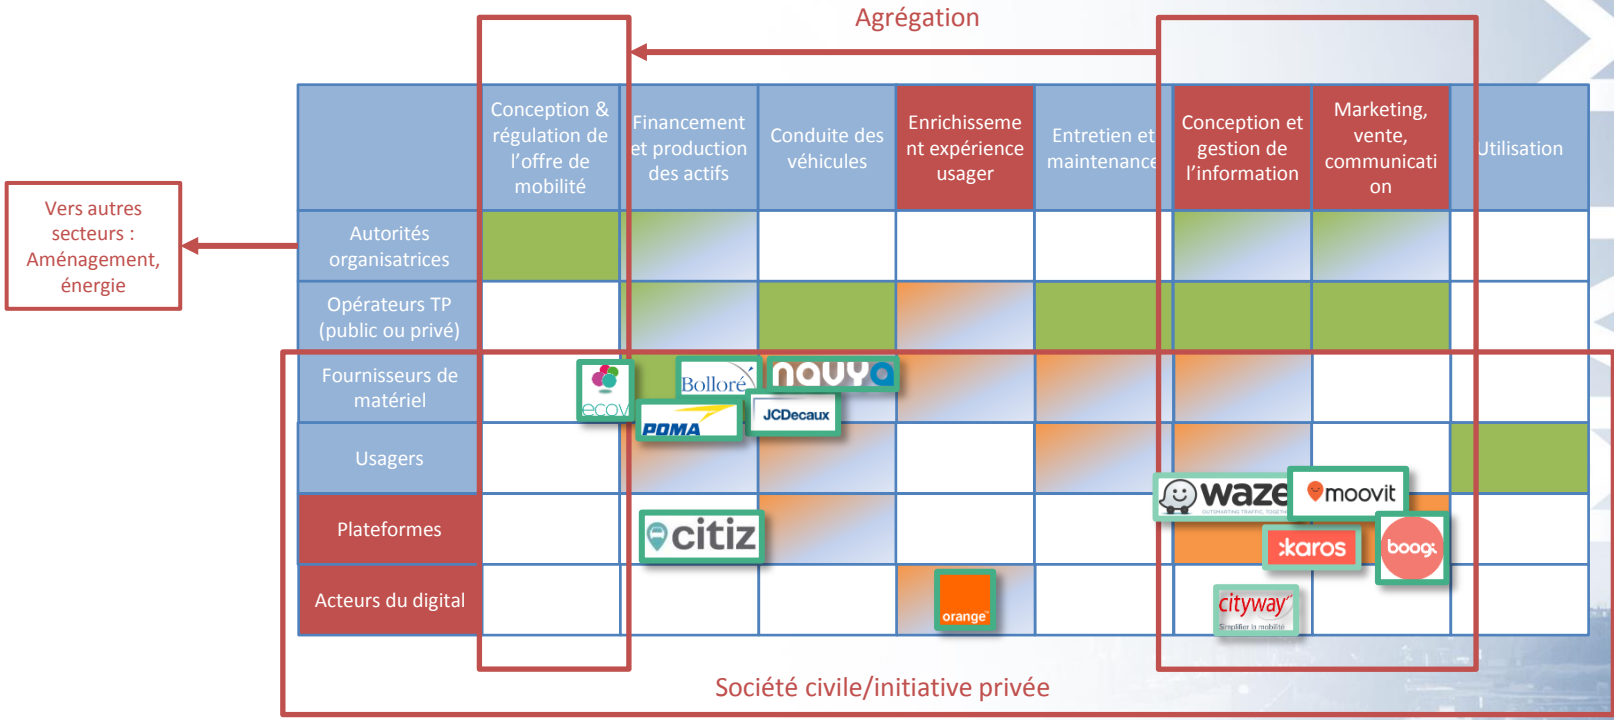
Agrégation

Vers autres secteurs : Aménagement, énergie

| | Conception & régulation de l'offre de mobilité | Financement et production des actifs | Conduite des véhicules | Enrichissement expérience usager | Entretien et maintenance | Conception et gestion de l'information | Marketing, vente, communication | Utilisation |
|---|---|---|---|---|---|---|---|---|
| Autorités organisatrices | | | | | | | | |
| Opérateurs TP (public ou privé) | | | | | | | | |
| Fournisseurs de matériel | ecov | Bolloré POMA | navya JCDecaux | | | | | |
| Usagers | | | | | | | | |
| Plateformes | | citiz | | | | waze moovit karos | boogi | |
| Acteurs du digital | | | | orange | | cityway Simplifier la mobilité | | |

Société civile/initiative privée